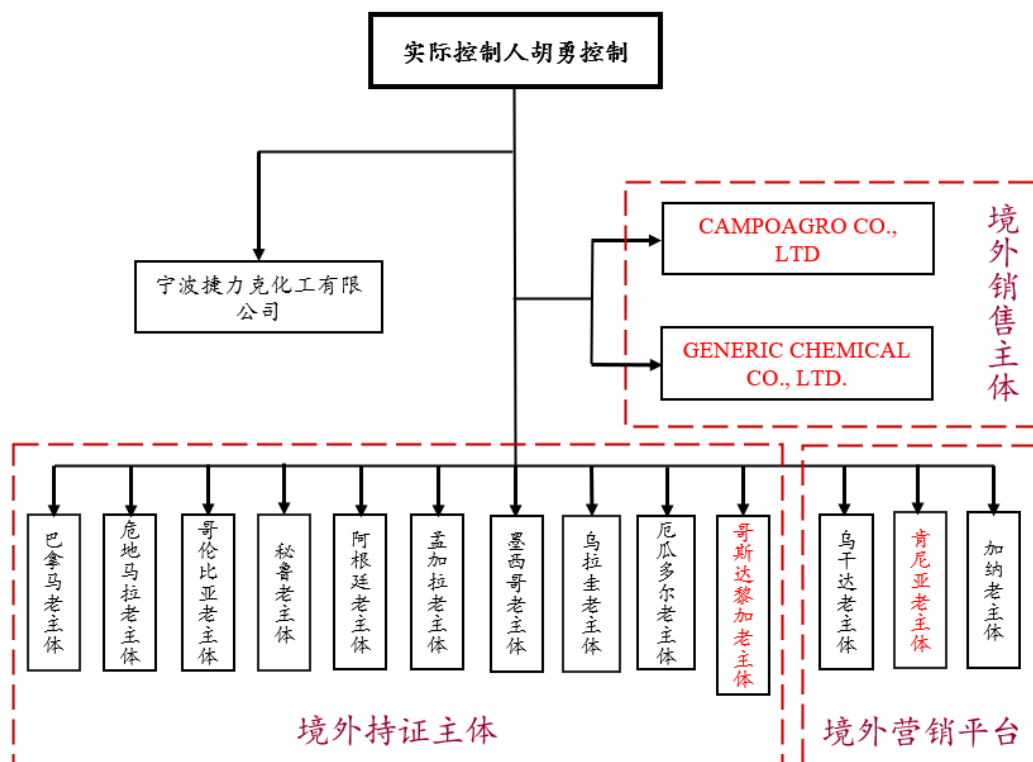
实际控制人胡勇控制

宁波捷力克化工有限公司

CAMPOAGRO CO., LTD

GENERIC CHEMICAL CO., LTD.

境外销售主体

巴拿马老主体

危地马拉老主体

哥伦比亚老主体

秘鲁老主体

阿根廷老主体

孟加拉老主体

墨西哥老主体

乌拉圭老主体

厄瓜多尔老主体

哥斯达黎加老主体

境外持证主体

乌干达老主体

肯尼亚老主体

加纳老主体

境外营销平台